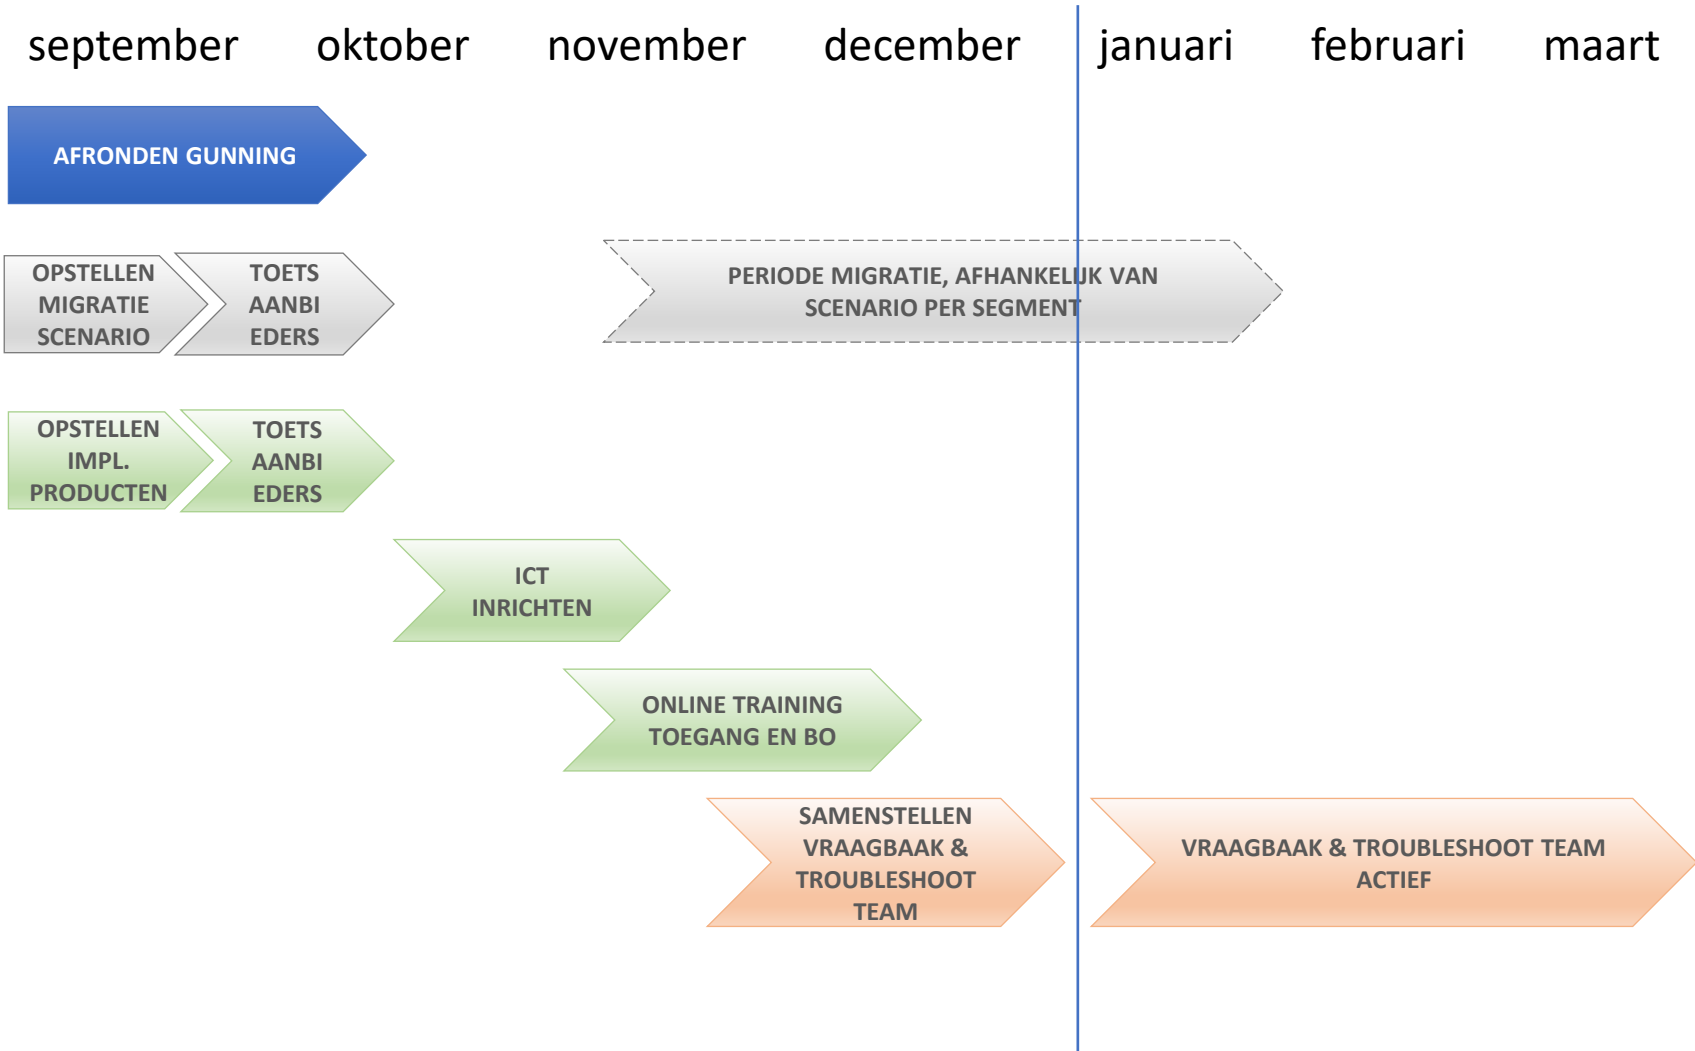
september oktober november december januari februari maart

AFRONDEN GUNNING

OPSTELLEN MIGRATIE SCENARIO

TOETS AANBI EDERS

PERIODE MIGRATIE, AFHANKELIJK VAN SCENARIO PER SEGMENT

OPSTELLEN IMPL. PRODUCTEN

TOETS AANBI EDERS

ICT INRICHTEN

ONLINE TRAINING TOEGANG EN BO

SAMENSTELLEN VRAAGBAAK & TROUBLESHOOT TEAM

VRAAGBAAK & TROUBLESHOOT TEAM ACTIEF